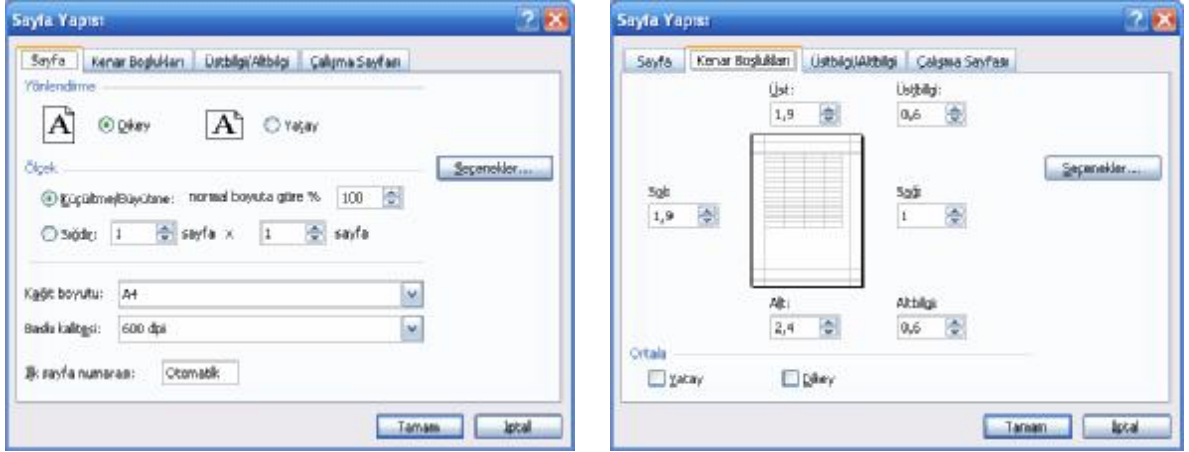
Sayfa Yapısı

Sayfa | Kenar Boşlukları | Üstbilgi/Altbilgi | Çalışma Sayfası

Yönlendirme

Dikey

Yatay

Ölçek

Seçenekler...

Küçültme/Büyütme: normal boyuta göre % 100

Sığdır: 1 sayfa x 1 sayfa

Kağıt boyutu: A4

Baskı kalitesi: 600 dpi

İlk sayfa numarası: Otomatik

Tamam | İptal

Sayfa Yapısı

Sayfa | Kenar Boşlukları | Üstbilgi/Altbilgi | Çalışma Sayfası

Üst: 1,9

Üstbilgi: 0,6

Seçenekler...

Sağ 1,9

Sağ 1

Alt: 2,4

Altbilgi 0,6

Ortala

Yatay

Dikey

Tamam | İptal